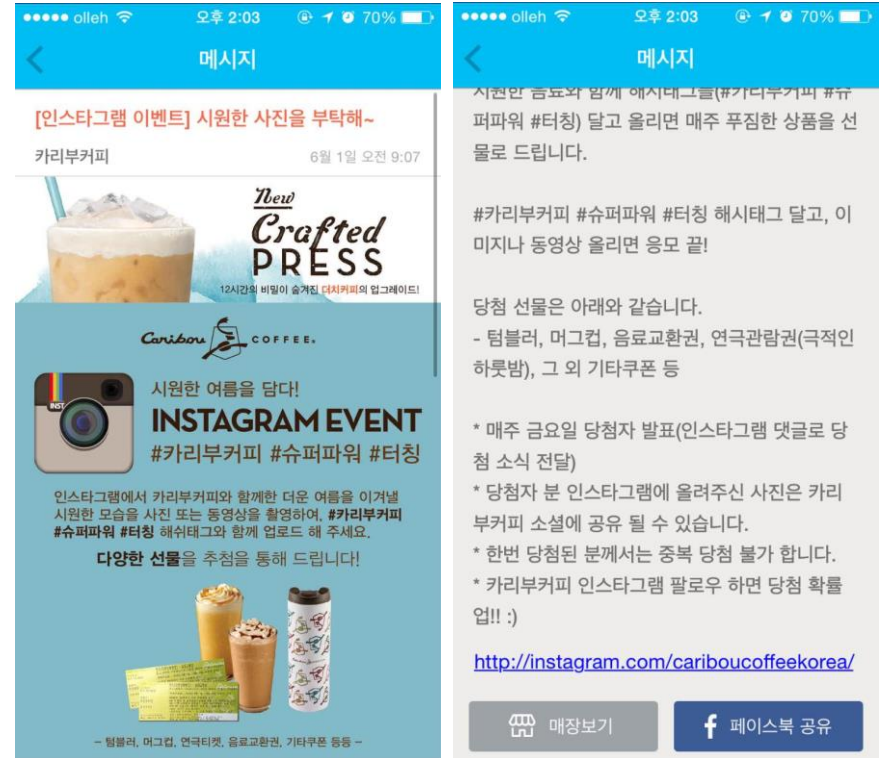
●●●●● olleh 오후 2:03 70%

메시지

[인스타그램 이벤트] 시원한 사진을 부탁해~

카리부커피 6월 1일 오전 9:07

New Crafted PRESS

12시간의 비밀이 숨겨진 더치커피의 업그레이드!

Caribou COFFEE

시원한 여름을 담다!

INSTAGRAM EVENT

#카리부커피 #슈퍼파워 #터칭

인스타그램에서 카리부커피와 함께한 더운 여름을 이겨낼 시원한 모습을 사진 또는 동영상을 촬영하여, #카리부커피 #슈퍼파워 #터칭 해쉬태그와 함께 업로드 해 주세요.

다양한 선물을 추첨을 통해 드립니다!

- 텀블러, 머그컵, 연극티켓, 음료교환권, 기타쿠폰 등등 -

●●●●● olleh 오후 2:03 70%

메시지

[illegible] 퍼파워 #터칭) 달고 올리면 매주 푸짐한 상품을 선물로 드립니다.

#카리부커피 #슈퍼파워 #터칭 해시태그 달고, 이미지나 동영상 올리면 응모 끝!

당첨 선물은 아래와 같습니다.
- 텀블러, 머그컵, 음료교환권, 연극관람권(극적인 하룻밤), 그 외 기타쿠폰 등

* 매주 금요일 당첨자 발표(인스타그램 댓글로 당첨 소식 전달)
* 당첨자 분 인스타그램에 올려주신 사진은 카리부커피 소셜에 공유 될 수 있습니다.
* 한번 당첨된 분께서는 중복 당첨 불가 합니다.
* 카리부커피 인스타그램 팔로우 하면 당첨 확률 업!! :)

http://instagram.com/cariboucoffeekorea/

매장보기 페이스북 공유